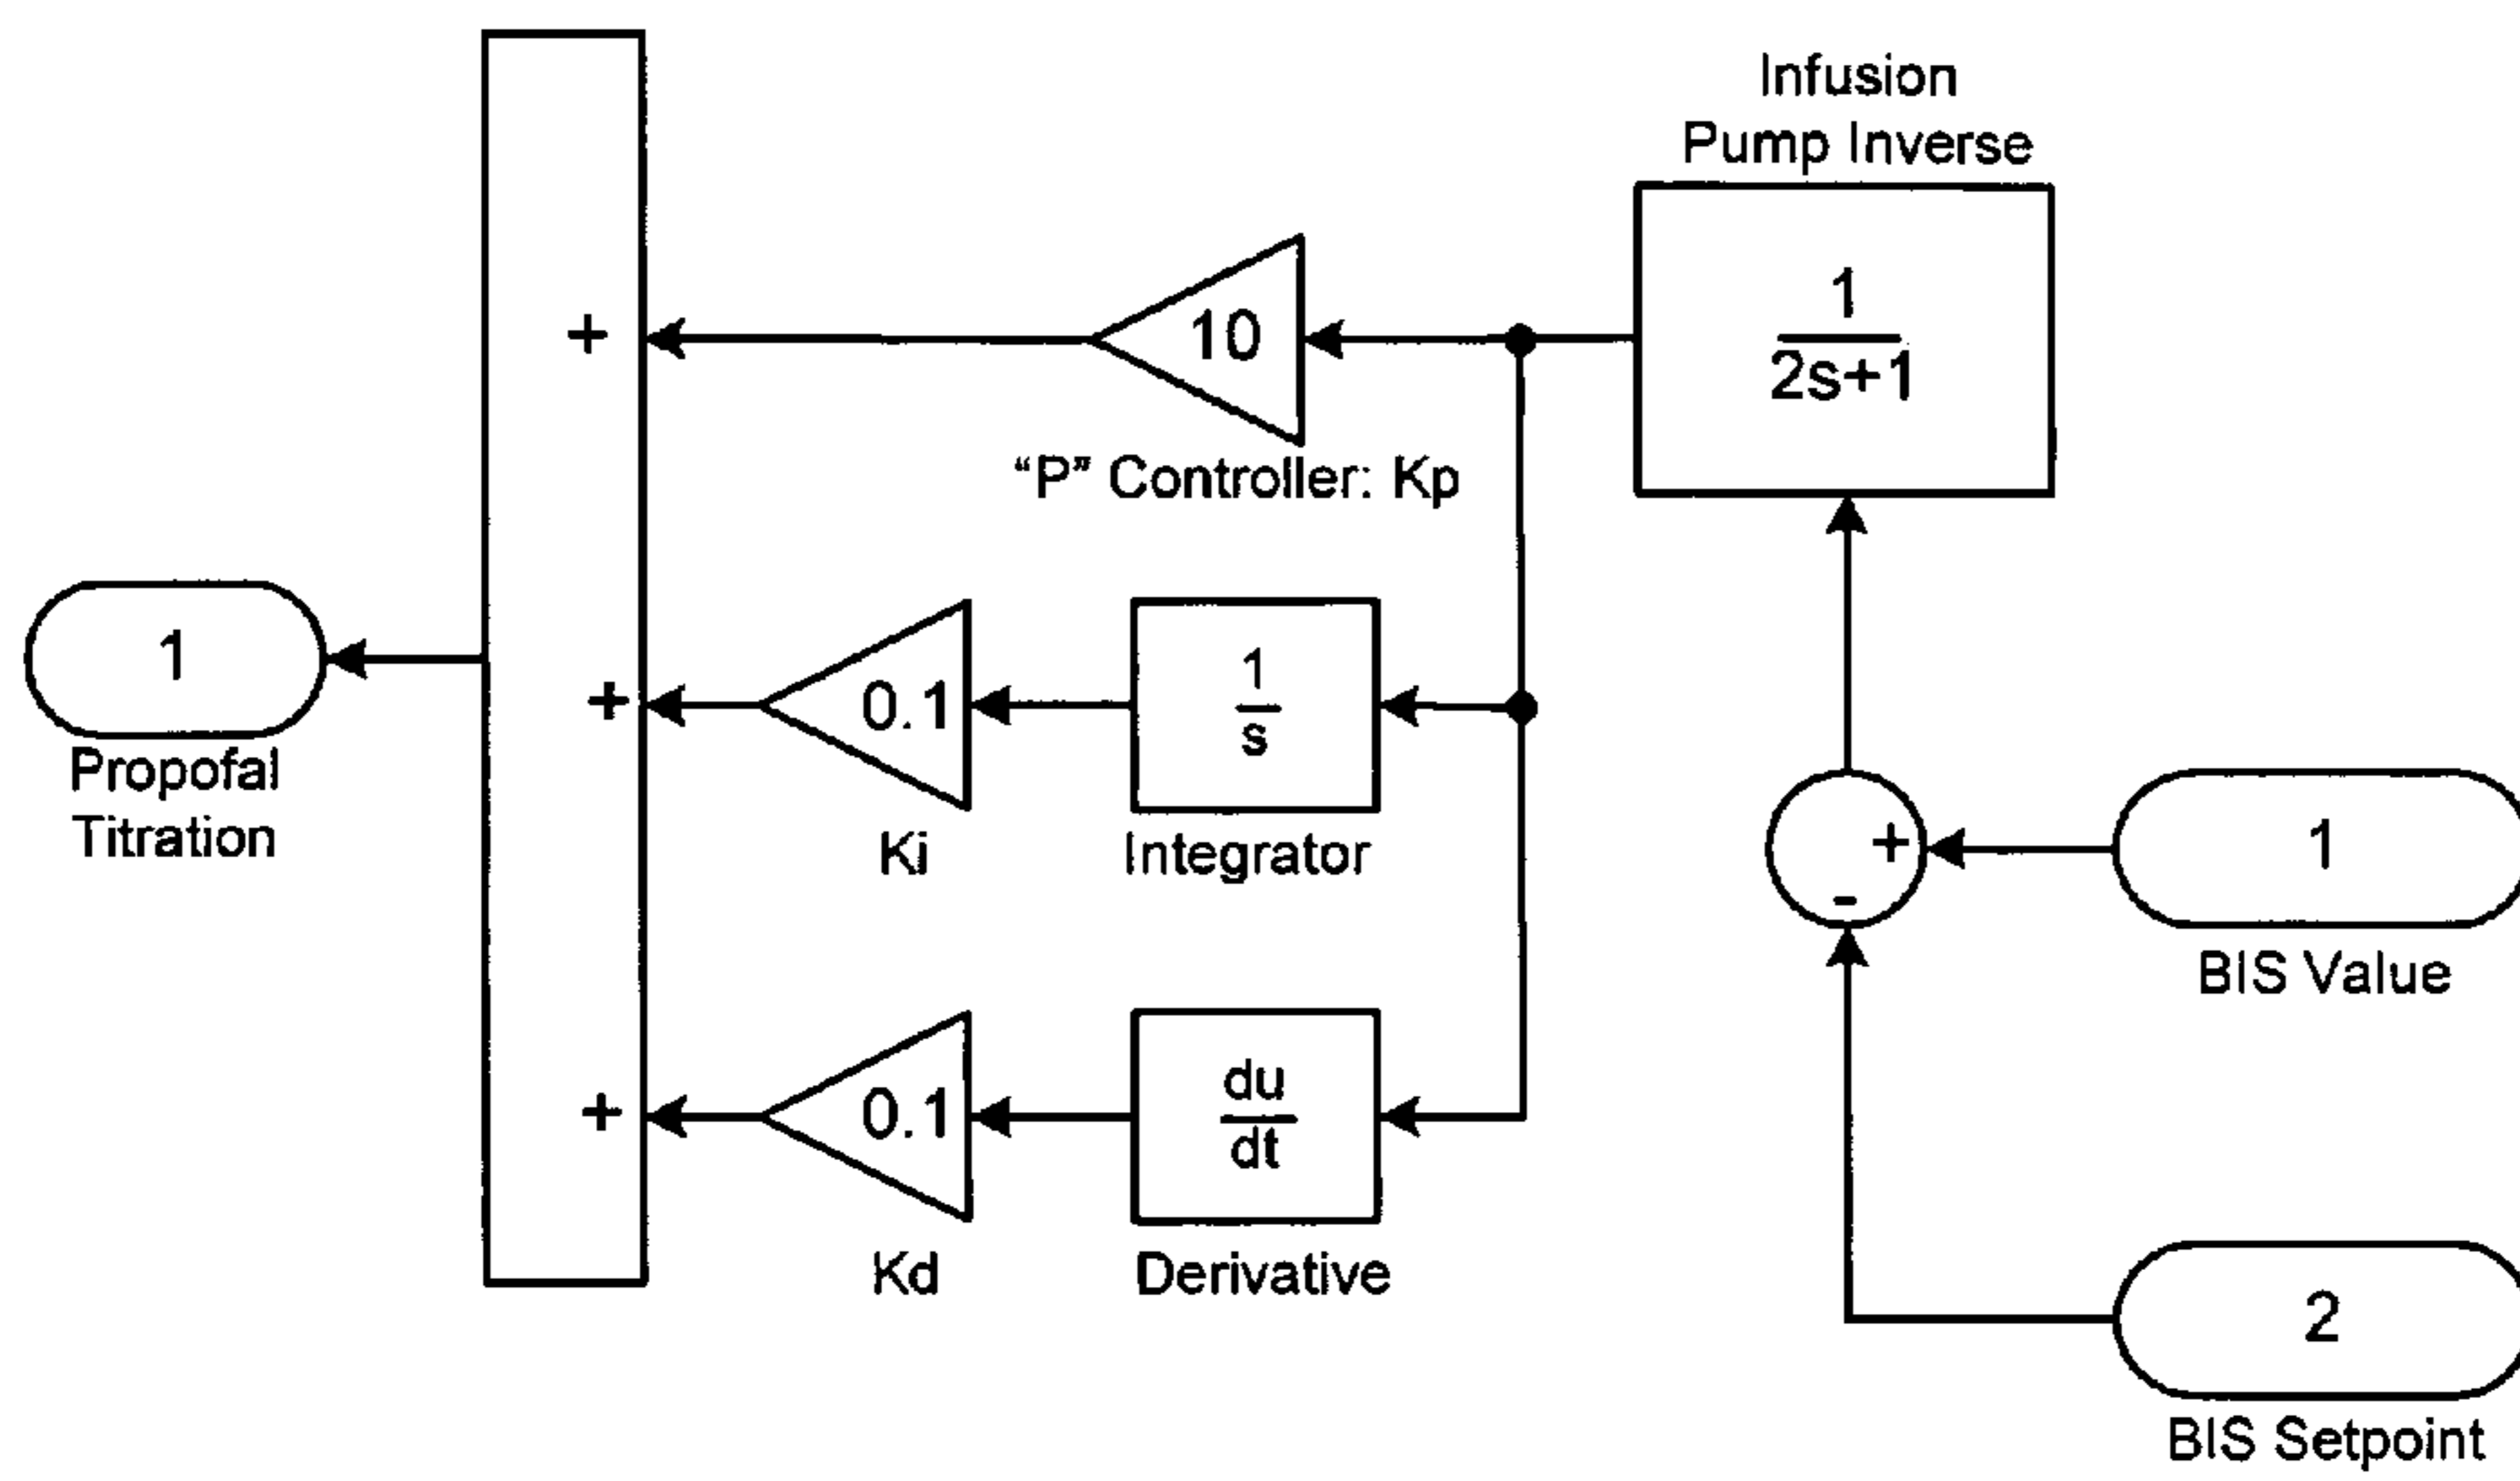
Infusion
Pump Inverse

$\frac{1}{2s+1}$

+

10

"P" Controller: Kp

1

Propofal
Titration

+

0.1

Ki

$\frac{1}{s}$

Integrator

+

-

1

BIS Value

+

0.1

Kd

$\frac{du}{dt}$

Derivative

2

BIS Setpoint